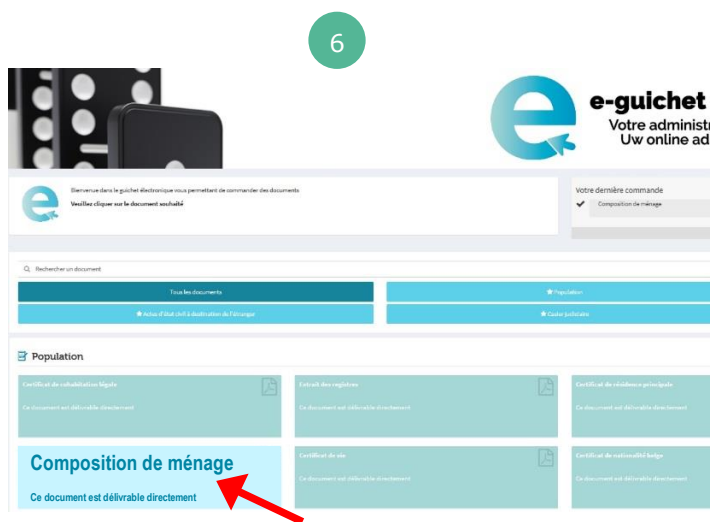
6

e-guichet
Votre administr
Uw online ad

Bienvenue dans le guichet électronique vous permettant de commander des documents
Veuillez cliquer sur le document souhaité

Votre dernière commande
Composition de ménage

Rechercher un document

Tous les documents
Population
Actes d'état civil à destination de l'étranger
Casier judiciaire

Population

Certificat de cohabitation légale
Ce document est délivrable directement

Extrait des registres
Ce document est délivrable directement

Certificat de résidence principale
Ce document est délivrable directement

Composition de ménage
Ce document est délivrable directement

Certificat de vie
Ce document est délivrable directement

Certificat de nationalité belge
Ce document est délivrable directement